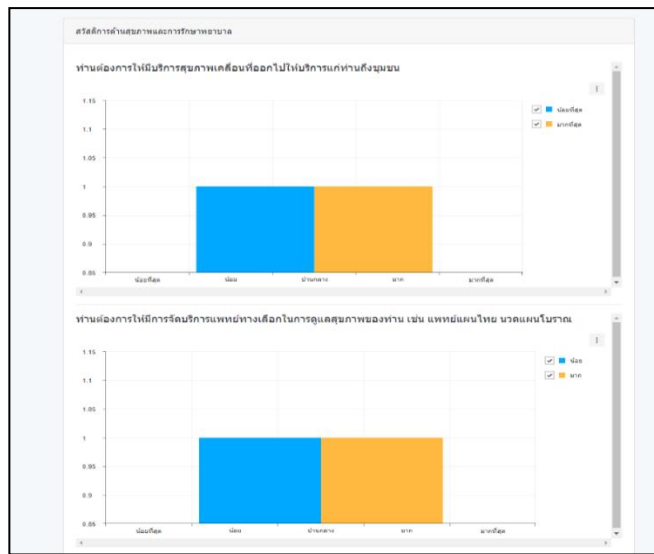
สวัสดิการด้านสุขภาพและการรักษาพยาบาล

ท่านต้องการให้มีบริการสุขภาพเคลื่อนที่ออกไปให้บริการแก่ท่านถึงชุมชน

1.15
1.1
1.05
1
0.95
0.9
0.85

น้อยที่สุด
น้อย
ปานกลาง
มาก
มากที่สุด

น้อยที่สุด
มากที่สุด

ท่านต้องการให้มีการจัดบริการแพทย์ทางเลือกในการดูแลสุขภาพของท่าน เช่น แพทย์แผนไทย นวดแผนโบราณ

1.15
1.1
1.05
1
0.95
0.9
0.85

น้อยที่สุด
น้อย
ปานกลาง
มาก
มากที่สุด

น้อย
มาก